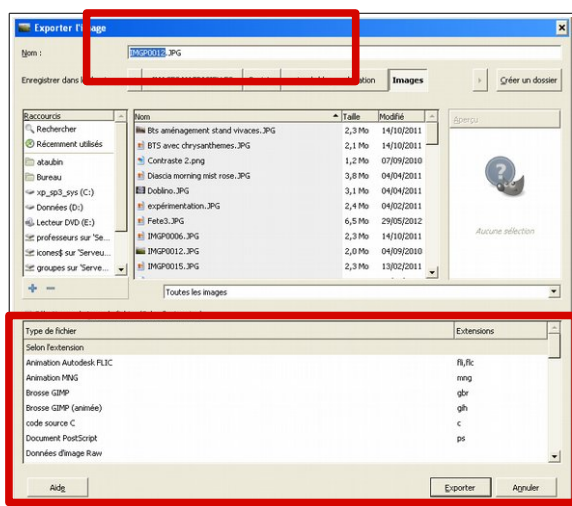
Exporter l'image

Nom : IMGP0012.JPG

Enregistrer dans l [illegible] Images

Créer un dossier

Raccourcis
Rechercher
Récemment utilisés
ataubin
Bureau
xp_sp3_sys (C:)
Données (D:)
Lecteur DVD (E:)
professeurs sur 'Se...
icones$ sur 'Serveu...
groupes sur 'Serve...

| Nom | Taille | Modifié |
|---|---|---|
| Bts aménagement stand vivaces.JPG | 2,3 Mo | 14/10/2011 |
| BTS avec chrysanthemes.JPG | 2,1 Mo | 14/10/2011 |
| Contraste 2.png | 1,2 Mo | 07/09/2010 |
| Diascia morning mist rose.JPG | 3,8 Mo | 04/04/2011 |
| Doblino.JPG | 3,1 Mo | 04/04/2011 |
| expérimentation.JPG | 2,4 Mo | 04/02/2011 |
| Fete3.JPG | 6,5 Mo | 29/05/2012 |
| IMGP0006.JPG | 2,3 Mo | 14/10/2011 |
| IMGP0012.JPG | 2,0 Mo | 04/09/2010 |
| IMGP0015.JPG | 2,1 Mo | 13/02/2011 |

Aperçu

Aucune sélection

Toutes les images

| Type de fichier | Extensions |
|---|---|
| Selon l'extension | |
| Animation Autodesk FLIC | fli,flc |
| Animation MNG | mng |
| Brosse GIMP | gbr |
| Brosse GIMP (animée) | gih |
| code source C | c |
| Document PostScript | ps |
| Données d'image Raw | |

Aide

Exporter

Annuler